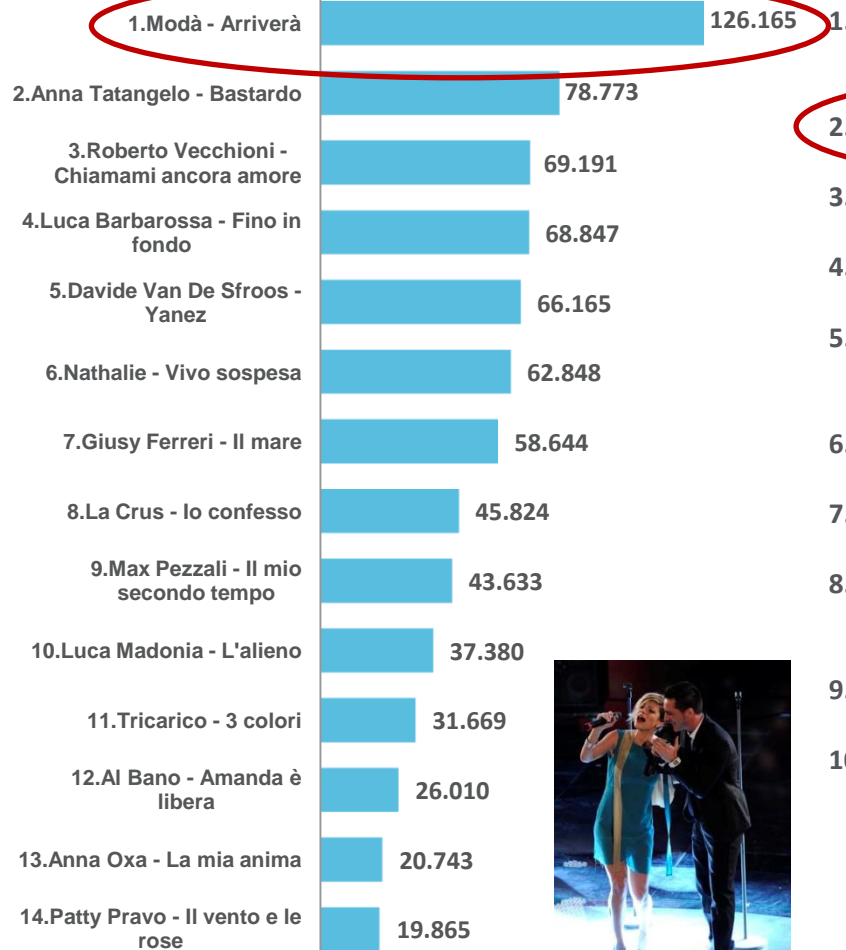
1.Modà - Arriverà
126.165
2.Anna Tatangelo - Bastardo
78.773
3.Roberto Vecchioni - Chiamami ancora amore
69.191
4.Luca Barbarossa - Fino in fondo
68.847
5.Davide Van De Sfroos - Yanez
66.165
6.Nathalie - Vivo sospesa
62.848
7.Giusy Ferreri - Il mare
58.644
8.La Crus - Io confesso
45.824
9.Max Pezzali - Il mio secondo tempo
43.633
10.Luca Madonia - L'alieno
37.380
11.Tricarico - 3 colori
31.669
12.Al Bano - Amanda è libera
26.010
13.Anna Oxa - La mia anima
20.743
14.Patty Pravo - Il vento e le rose
19.865

1.
2.
3.
4.
5.
6.
7.
8.
9.
10